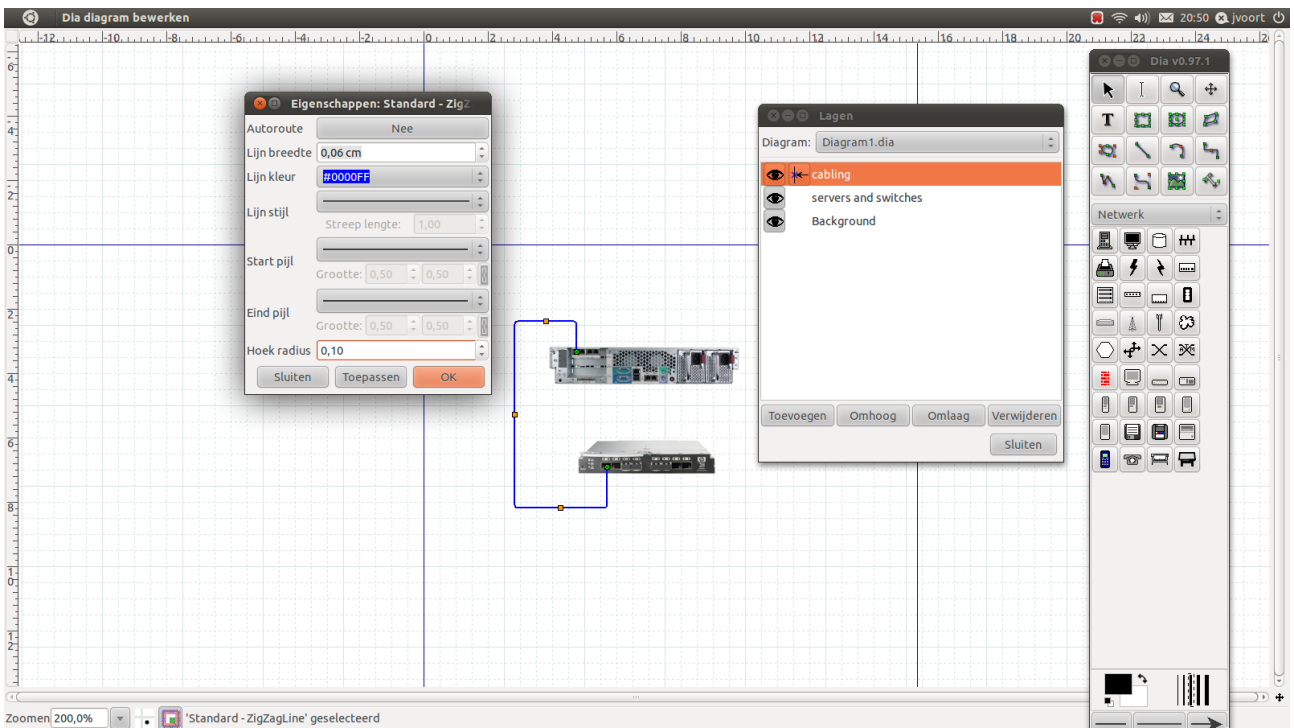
Dia diagram bewerken

20:50 jvoort

-12 -10 -8 -6 -4 -2 0 2 4 6 8 10 12 14 16 18 20 22 24 2

Eigenschappen: Standard - ZigZ

Autoroute Nee

Lijn breedte 0,06 cm

Lijn kleur #0000FF

Lijn stijl

Streep lengte: 1,00

Start pijl

Grootte: 0,50 0,50

Eind pijl

Grootte: 0,50 0,50

Hoek radius 0,10

Sluiten Toepassen OK

Lagen

Diagram: Diagram1.dia

cabling

servers and switches

Background

Toevoegen Omhoog Omlaag Verwijderen

Sluiten

Dia v0.97.1

Netwerk

Zoomen 200,0%

'Standard - ZigZagLine' geselecteerd